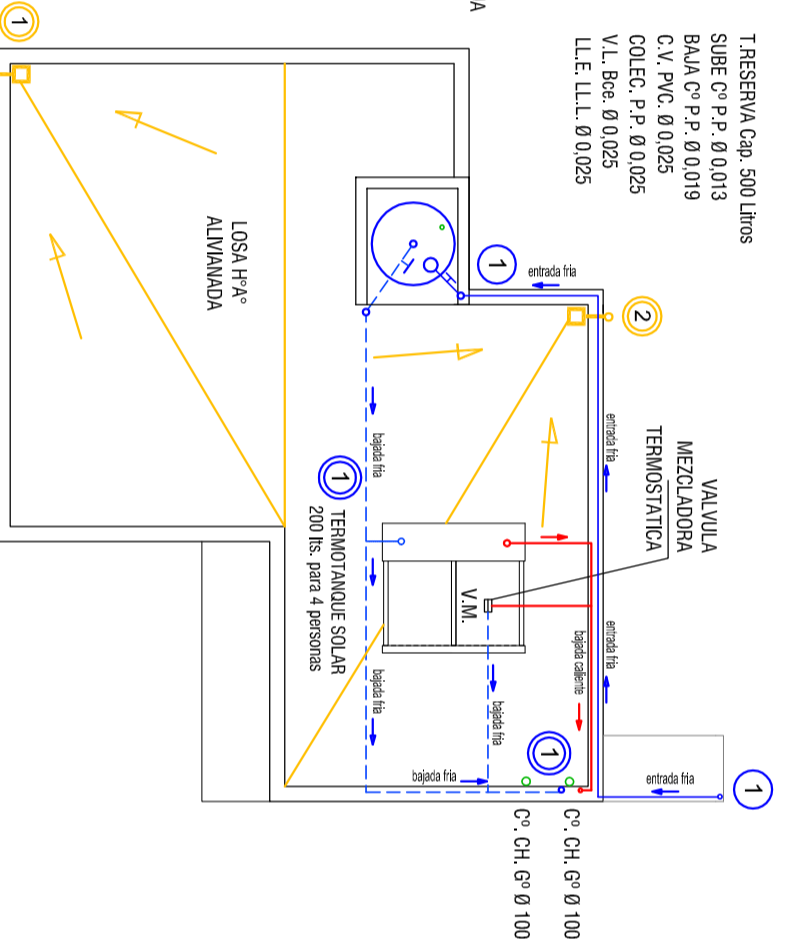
1

A

T.RESERVA Cap. 500 Litros
SUBE Cº P.P. Ø 0,013
BAJA Cº P.P. Ø 0,019
C.V. PVC. Ø 0,025
COLEC. P.P. Ø 0,025
V.L. Bce. Ø 0,025
LL.E. LL.L. Ø 0,025

LOSA HºAº
ALVIANADA

1
entrada fria

2

VALVULA
MEZCLADORA
TERMOSTATICA

entrada fria

bajada fria

1
TERMOTANQUE SOLAR
200 lts. para 4 personas

V.M.

entrada fria

bajada caliente

bajada fria

bajada fria

1

bajada fria

entrada fria

1

Cº. CH. Gº Ø 100

Cº. CH. Gº Ø 100